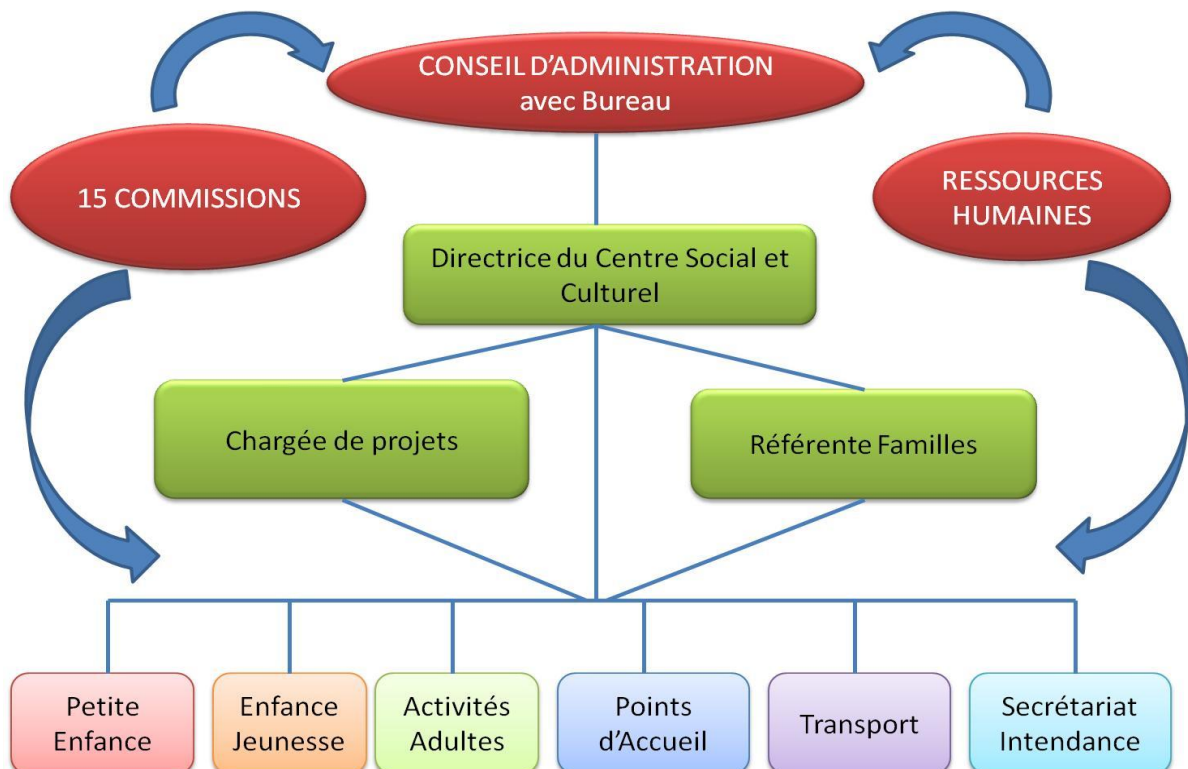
CONSEIL D’ADMINISTRATION avec Bureau

15 COMMISSIONS

RESSOURCES HUMAINES

Directrice du Centre Social et Culturel

Chargée de projets

Référente Familles

Petite Enfance

Enfance Jeunesse

Activités Adultes

Points d’Accueil

Transport

Secrétariat Intendance